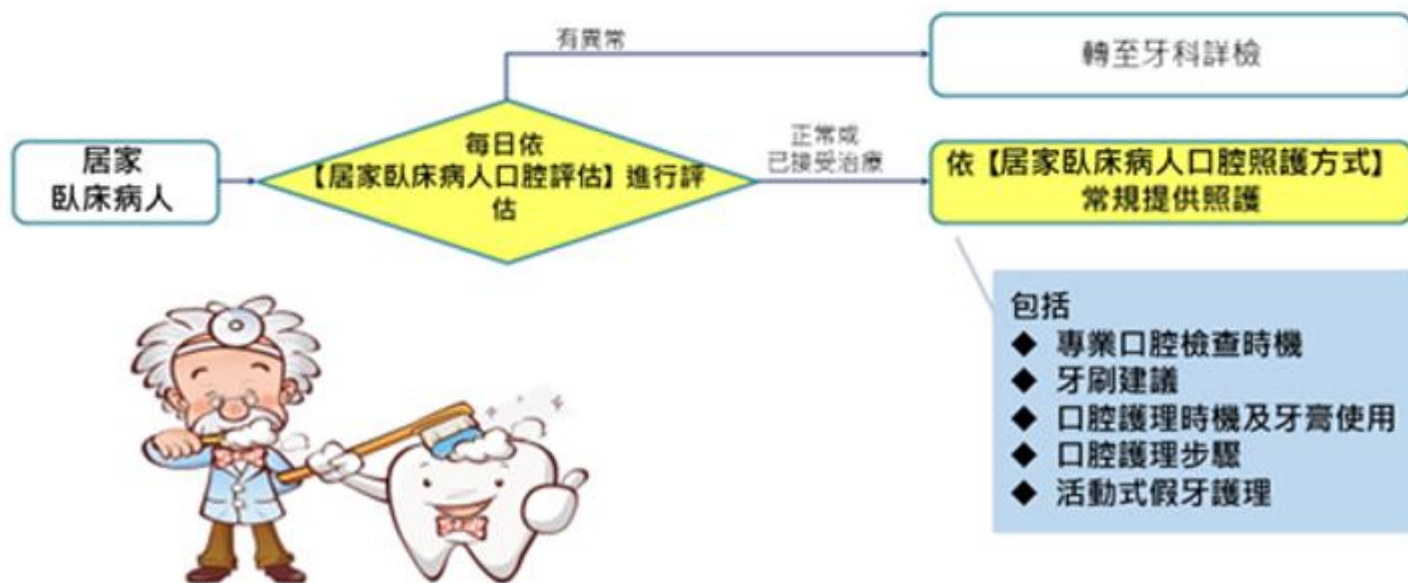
居家
臥床病人

每日依
【居家臥床病人口腔評估】進行評估

有異常

轉至牙科詳檢

正常或
已接受治療

依【居家臥床病人口腔照護方式】
常規提供照護

包括
◆ 專業口腔檢查時機
◆ 牙刷建議
◆ 口腔護理時機及牙膏使用
◆ 口腔護理步驟
◆ 活動式假牙護理